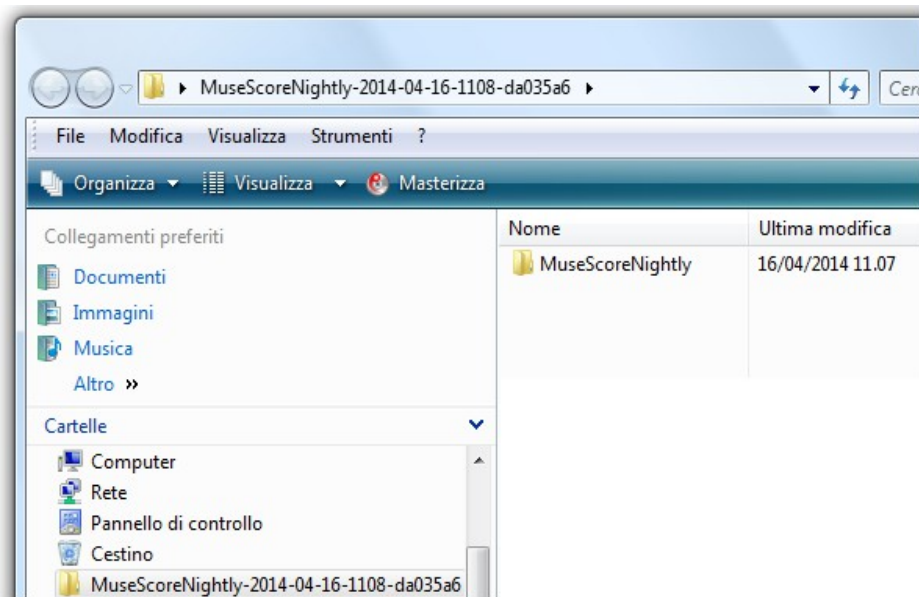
MuseScoreNightly-2014-04-16-1108-da035a6

Cer

File Modifica Visualizza Strumenti ?

Organizza Visualizza Masterizza

Collegamenti preferiti

Documenti

Immagini

Musica

Altro »

Cartelle

Computer

Rete

Pannello di controllo

Cestino

MuseScoreNightly-2014-04-16-1108-da035a6

| Nome | Ultima modifica |
|---|---|
| MuseScoreNightly | 16/04/2014 11.07 |